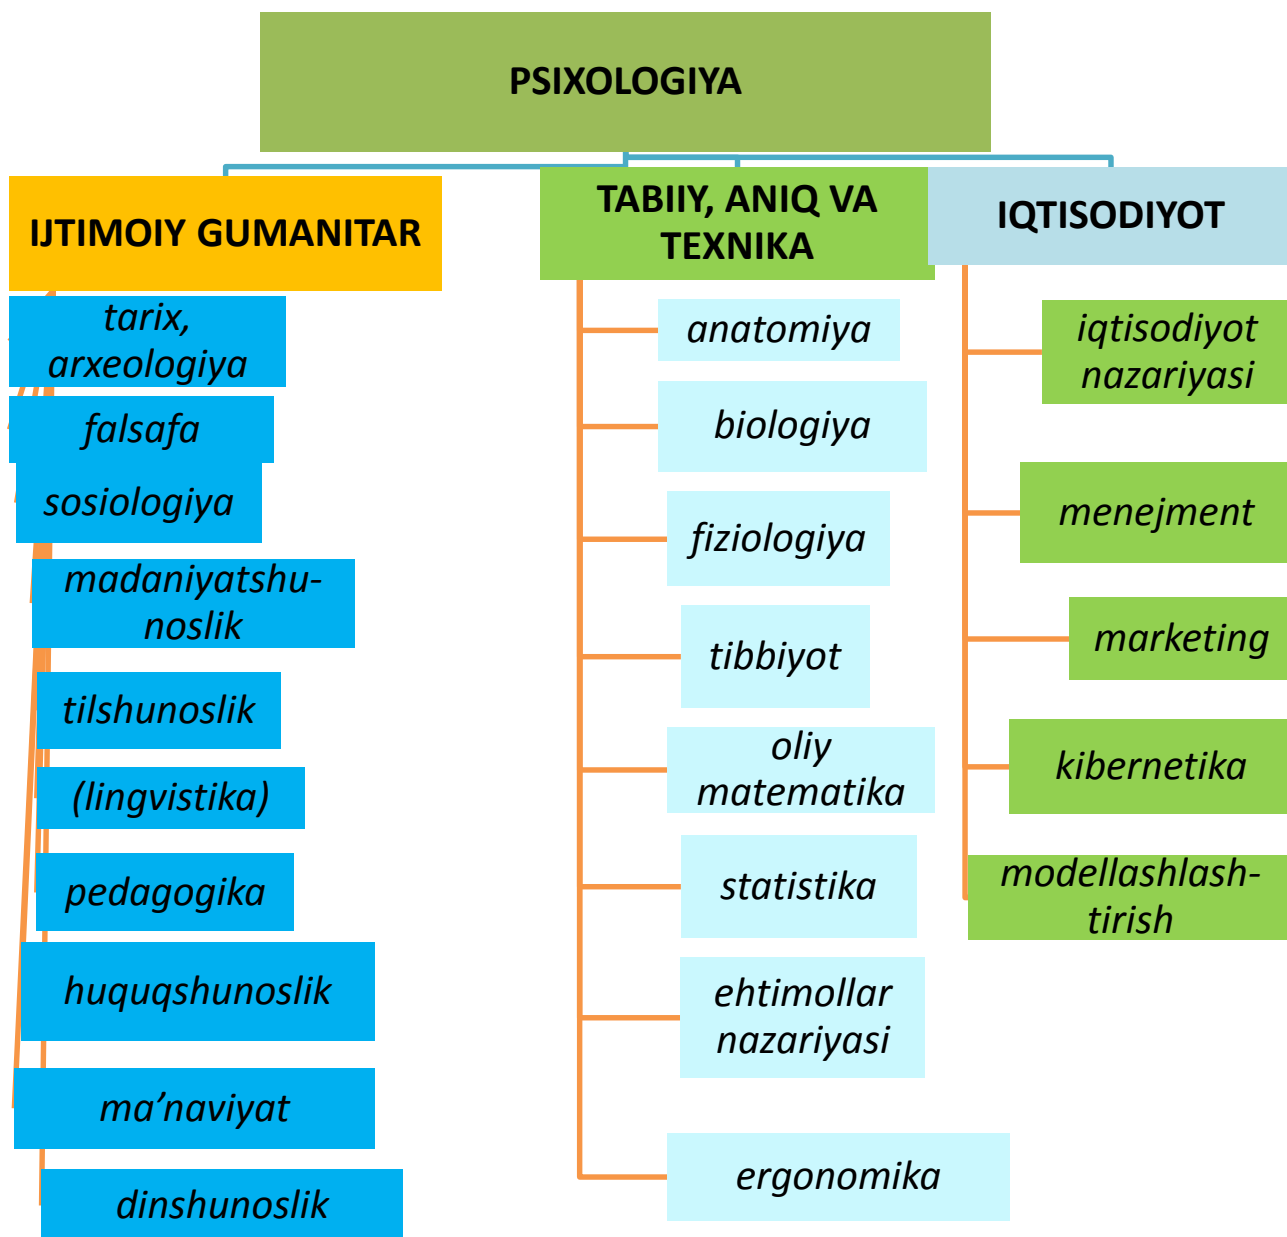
PSIXOLOGIYA

IJTIMOIY GUMANITAR

tarix, arxeologiya

falsafa

sosiologiya

madaniyatshunoslik

tilshunoslik

(lingvistika)

pedagogika

huquqshunoslik

ma’naviyat

dinshunoslik

TABIIY, ANIQ VA TEXNIKA

anatomiya

biologiya

fiziologiya

tibbiyot

oliy matematika

statistika

ehtimollar nazariyasi

ergonomika

IQTISODIYOT

iqtisodiyot nazariyasi

menejment

marketing

kibernetika

modellashlash-tirish